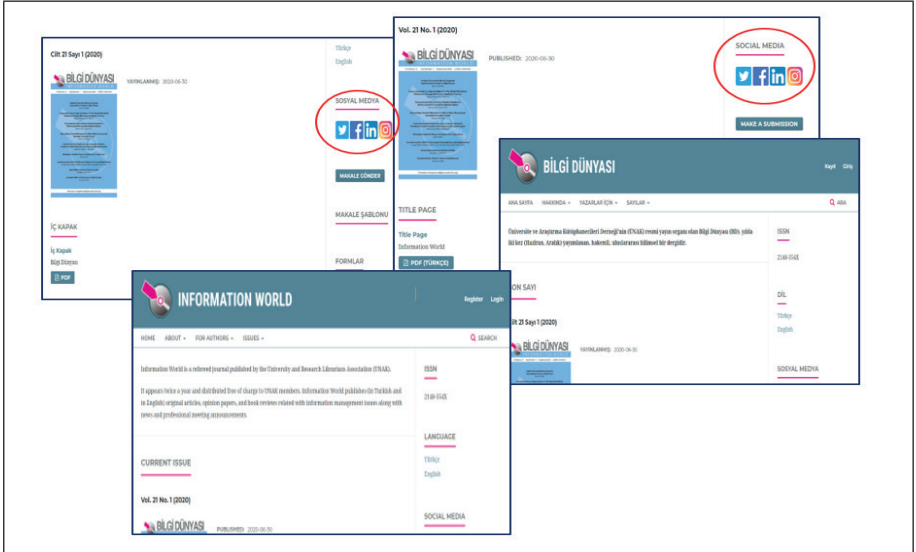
Cilt 21 Sayı 1 (2020)

BİLGİ DÜNYASI

YAYINLANMIŞ: 2020-06-30

Türkçe

English

SOSYAL MEDYA

MAKALE GÖNDER

MAKALE ŞABLONU

FORMLAR

İÇ KAPAK

İç Kapak

Bilgi Dünyası

PDF

Vol. 21 No. 1 (2020)

BİLGİ DÜNYASI

PUBLISHED: 2020-06-30

SOCIAL MEDIA

MAKE A SUBMISSION

TITLE PAGE

Title Page

Information World

PDF (TÜRKÇE)

BİLGİ DÜNYASI

Kayıt Giriş

ANA SAYFA HAKKINDA YAZARLAR İÇİN SAYILAR

ARA

Üniversite ve Araştırma Kütüphanecileri Derneği'nin (ÜNAK) resmi yayın organı olan Bilgi Dünyası (BD), yılda iki kez (Haziran, Aralık) yayımlanan, hakemli, uluslararası bilimsel bir dergidir.

ISSN

2148-354X

DİL

Türkçe

English

ON SAYI

Cilt 21 Sayı 1 (2020)

BİLGİ DÜNYASI

YAYINLANMIŞ: 2020-06-30

SOSYAL MEDYA

INFORMATION WORLD

Register Login

HOME ABOUT FOR AUTHORS ISSUES

SEARCH

Information World is a refereed journal published by the University and Research Librarians Association (ÜNAK).

It appears twice a year and distributed free of charge to ÜNAK members. Information World publishes (in Turkish and in English) original articles, opinion papers, and book reviews related with information management issues along with news and professional meeting announcements.

ISSN

2148-354X

LANGUAGE

Türkçe

English

CURRENT ISSUE

Vol. 21 No. 1 (2020)

BİLGİ DÜNYASI

PUBLISHED: 2020-06-30

SOCIAL MEDIA